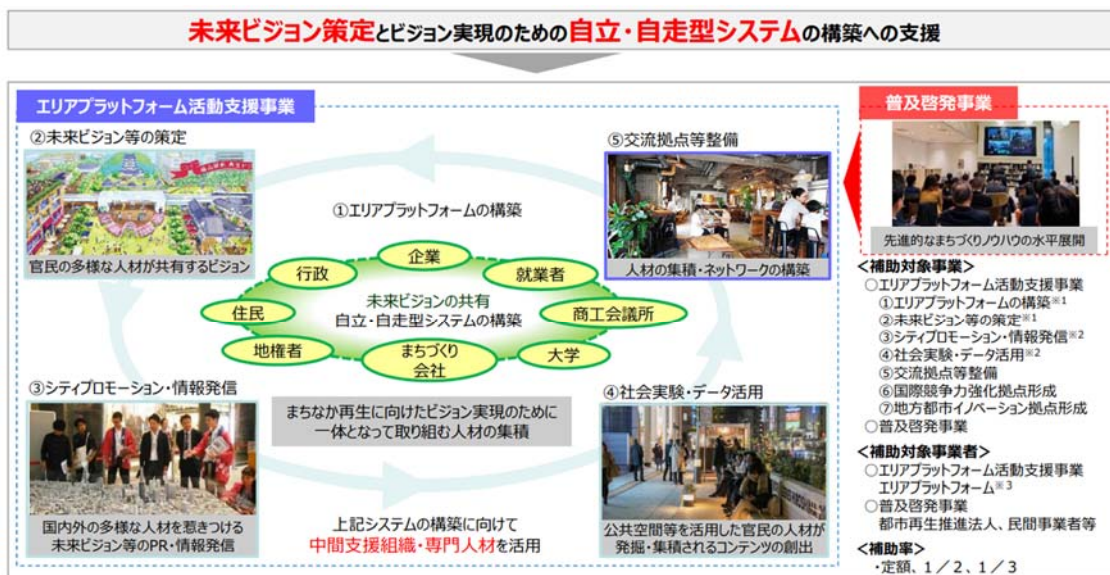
未来ビジョン策定とビジョン実現のための自立・自走型システムの構築への支援

エリアプラットフォーム活動支援事業

②未来ビジョン等の策定

官民の多様な人材が共有するビジョン

①エリアプラットフォームの構築

企業
行政
就業者
住民
商工会議所
地権者
大学
まちづくり会社

未来ビジョンの共有
自立・自走型システムの構築

⑤交流拠点等整備

人材の集積・ネットワークの構築

③シティプロモーション・情報発信

国内外の多様な人材を惹きつける未来ビジョン等のPR・情報発信

まちなか再生に向けたビジョン実現のために一体となって取り組む人材の集積

上記システムの構築に向けて
中間支援組織・専門人材を活用

④社会実験・データ活用

公共空間等を活用した官民の人材が発掘・集積されるコンテンツの創出

普及啓発事業

先進的なまちづくりノウハウの水平展開

<補助対象事業>
○エリアプラットフォーム活動支援事業
①エリアプラットフォームの構築※1
②未来ビジョン等の策定※1
③シティプロモーション・情報発信※2
④社会実験・データ活用※2
⑤交流拠点等整備
⑥国際競争力強化拠点形成
⑦地方都市イノベーション拠点形成
○普及啓発事業

<補助対象事業者>
○エリアプラットフォーム活動支援事業
エリアプラットフォーム※3
○普及啓発事業
都市再生推進法人、民間事業者等

<補助率>
・定額、1／2、1／3